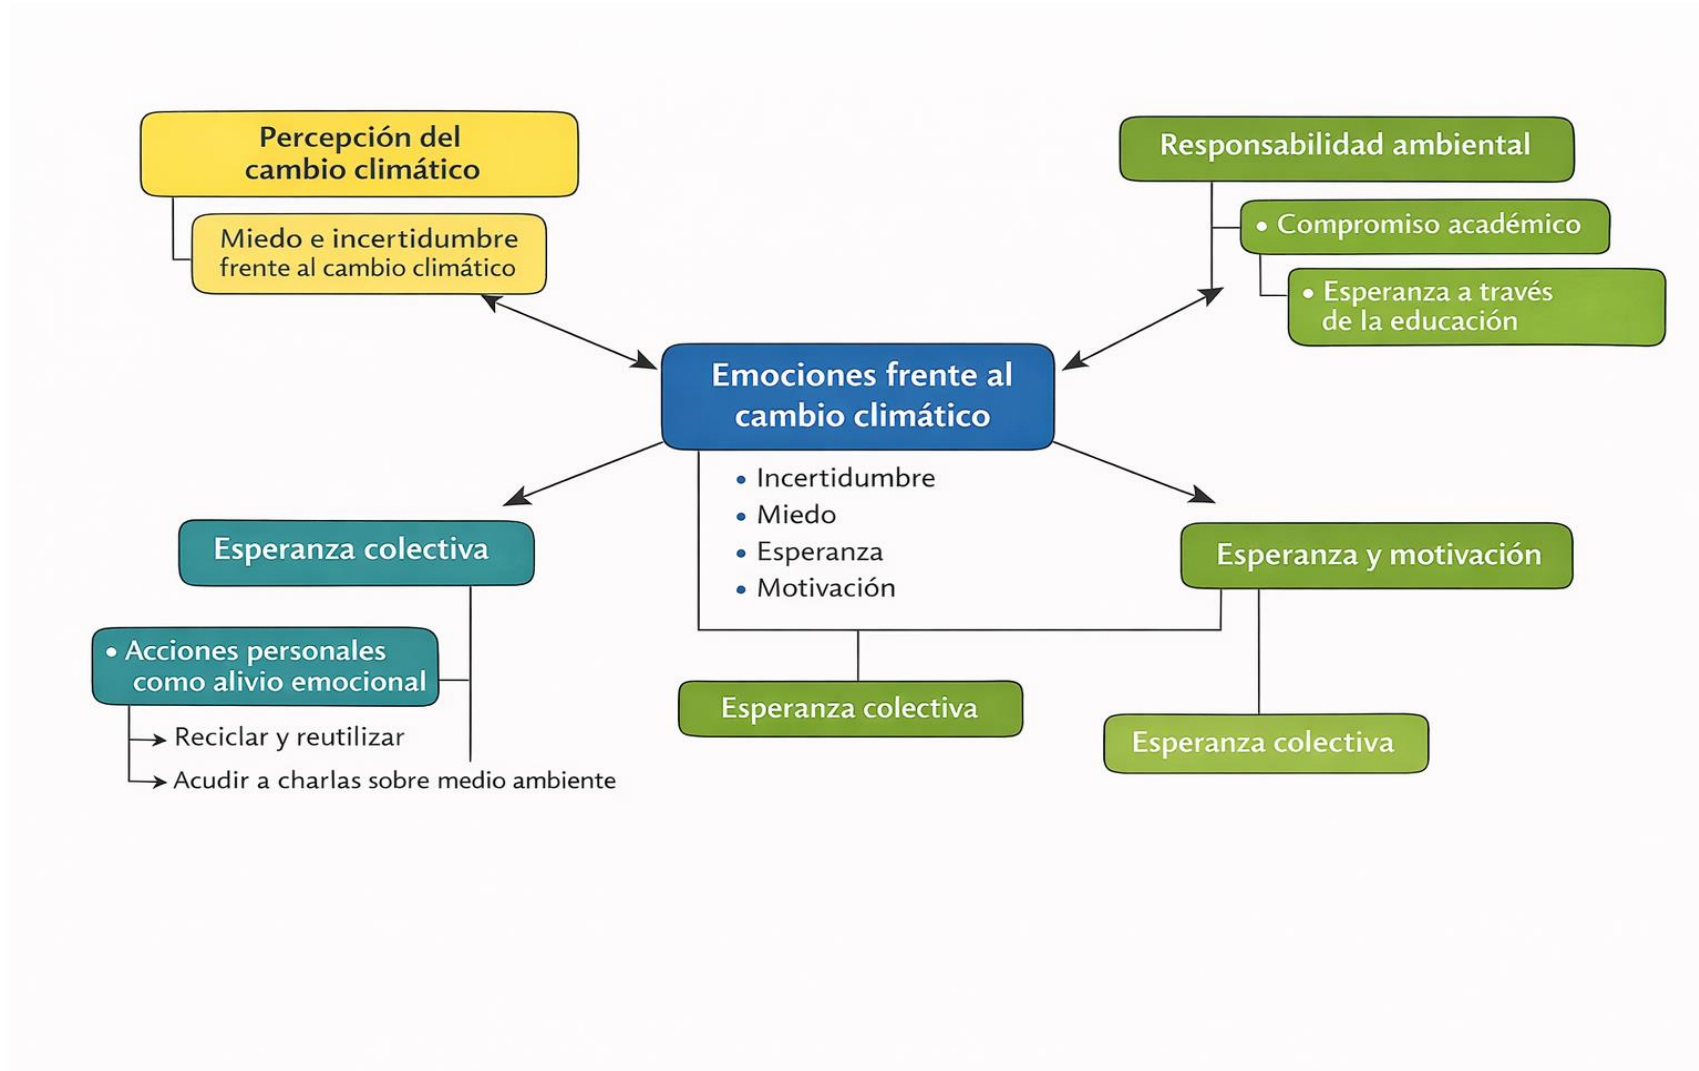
Percepción del cambio climático

Miedo e incertidumbre frente al cambio climático

Responsabilidad ambiental

• Compromiso académico

• Esperanza a través de la educación

Emociones frente al cambio climático

• Incertidumbre
• Miedo
• Esperanza
• Motivación

Esperanza colectiva

• Acciones personales como alivio emocional

→ Reciclar y reutilizar
→ Acudir a charlas sobre medio ambiente

Esperanza colectiva

Esperanza y motivación

Esperanza colectiva